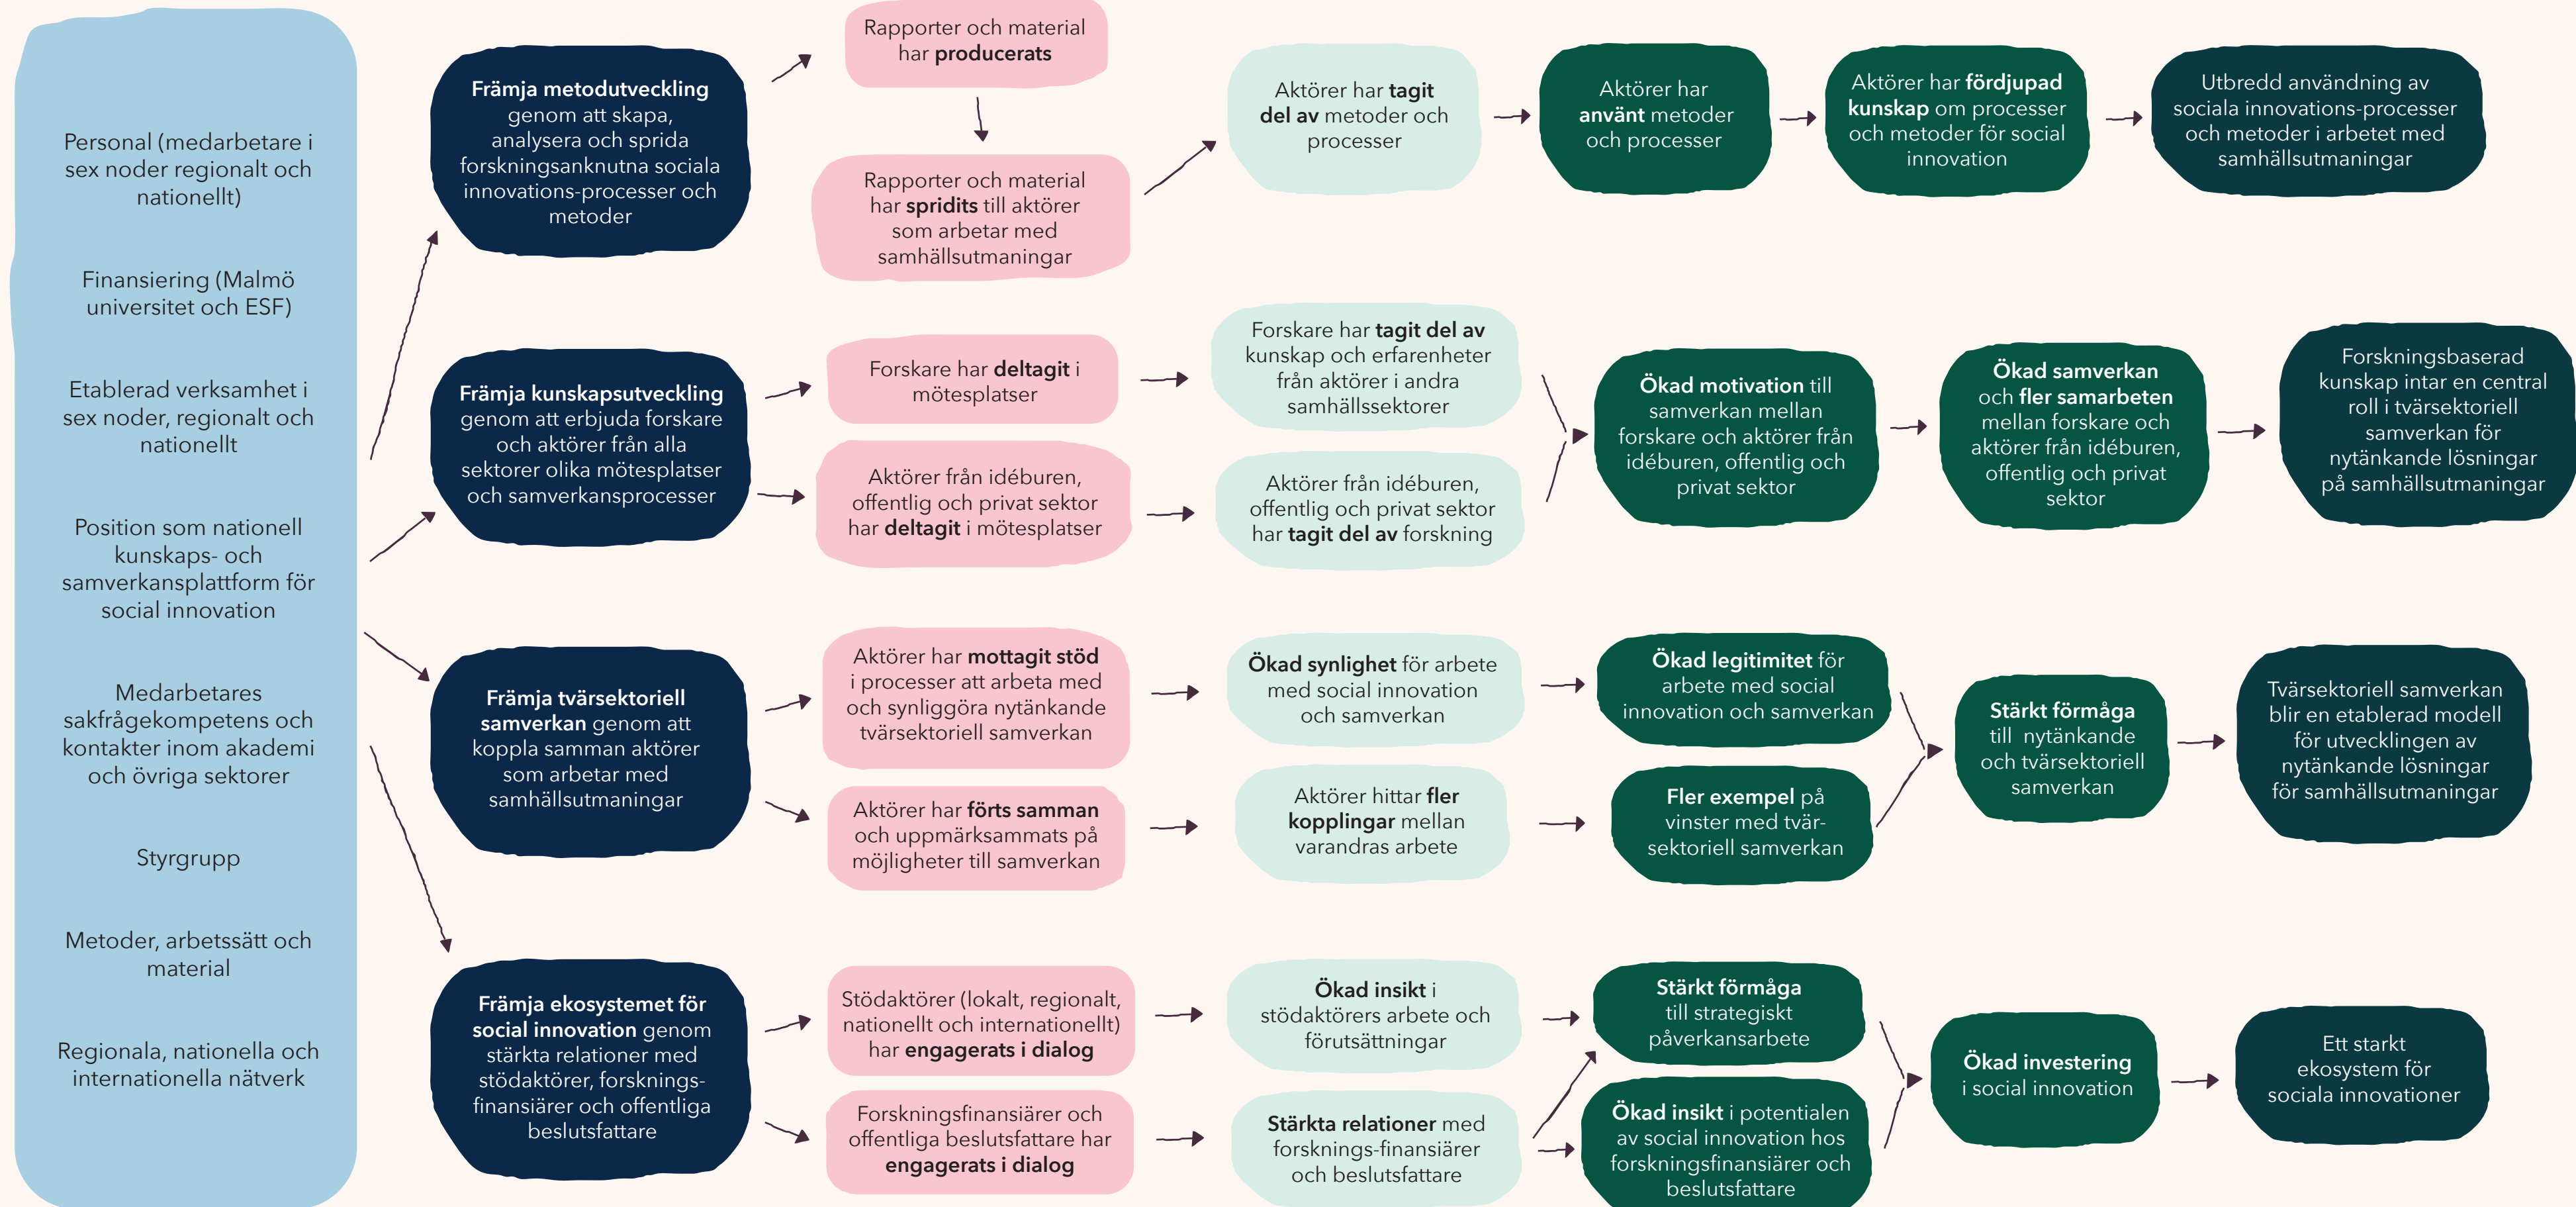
Personal (medarbetare i sex noder regionalt och nationellt)

Finansiering (Malmö universitet och ESF)

Etablerad verksamhet i sex noder, regionalt och nationellt

Position som nationell kunskaps- och samverkansplattform för social innovation

Medarbetares sakfrågekompetens och kontakter inom akademi och övriga sektorer

Styrgrupp

Metoder, arbetssätt och material

Regionala, nationella och internationella nätverk

Främja metodutveckling genom att skapa, analysera och sprida forskningsanknutna sociala innovations-processer och metoder

Rapporter och material har producerats

Rapporter och material har spridits till aktörer som arbetar med samhällsutmaningar

Aktörer har tagit del av metoder och processer

Aktörer har använt metoder och processer

Aktörer har fördjupad kunskap om processer och metoder för social innovation

Utbredd användning av sociala innovations-processer och metoder i arbetet med samhällsutmaningar

Främja kunskapsutveckling genom att erbjuda forskare och aktörer från alla sektorer olika mötesplatser och samverkansprocesser

Forskare har deltagit i mötesplatser

Aktörer från idéburen, offentlig och privat sektor har deltagit i mötesplatser

Forskare har tagit del av kunskap och erfarenheter från aktörer i andra samhällssektorer

Aktörer från idéburen, offentlig och privat sektor har tagit del av forskning

Ökad motivation till samverkan mellan forskare och aktörer från idéburen, offentlig och privat sektor

Ökad samverkan och fler samarbeten mellan forskare och aktörer från idéburen, offentlig och privat sektor

Forskningsbaserad kunskap intar en central roll i tvärsektoriell samverkan för nytänkande lösningar på samhällsutmaningar

Främja tvärsektoriell samverkan genom att koppla samman aktörer som arbetar med samhällsutmaningar

Aktörer har mottagit stöd i processer att arbeta med och synliggöra nytänkande tvärsektoriell samverkan

Aktörer har förts samman och uppmärksammats på möjligheter till samverkan

Ökad synlighet för arbete med social innovation och samverkan

Aktörer hittar fler kopplingar mellan varandras arbete

Ökad legitimitet för arbete med social innovation och samverkan

Fler exempel på vinster med tvär-sektoriell samverkan

Stärkt förmåga till nytänkande och tvärsektoriell samverkan

Tvärsektoriell samverkan blir en etablerad modell för utvecklingen av nytänkande lösningar för samhällsutmaningar

Främja ekosystemet för social innovation genom stärkta relationer med stödaktörer, forsknings-finansiärer och offentliga beslutsfattare

Stödaktörer (lokalt, regionalt, nationellt och internationellt) har engagerats i dialog

Forskningsfinansiärer och offentliga beslutsfattare har engagerats i dialog

Ökad insikt i stödaktörers arbete och förutsättningar

Stärkta relationer med forsknings-finansiärer och beslutsfattare

Stärkt förmåga till strategiskt påverkansarbete

Ökad insikt i potentialen av social innovation hos forskningsfinansiärer och beslutsfattare

Ökad investering i social innovation

Ett starkt ekosystem för sociala innovationer